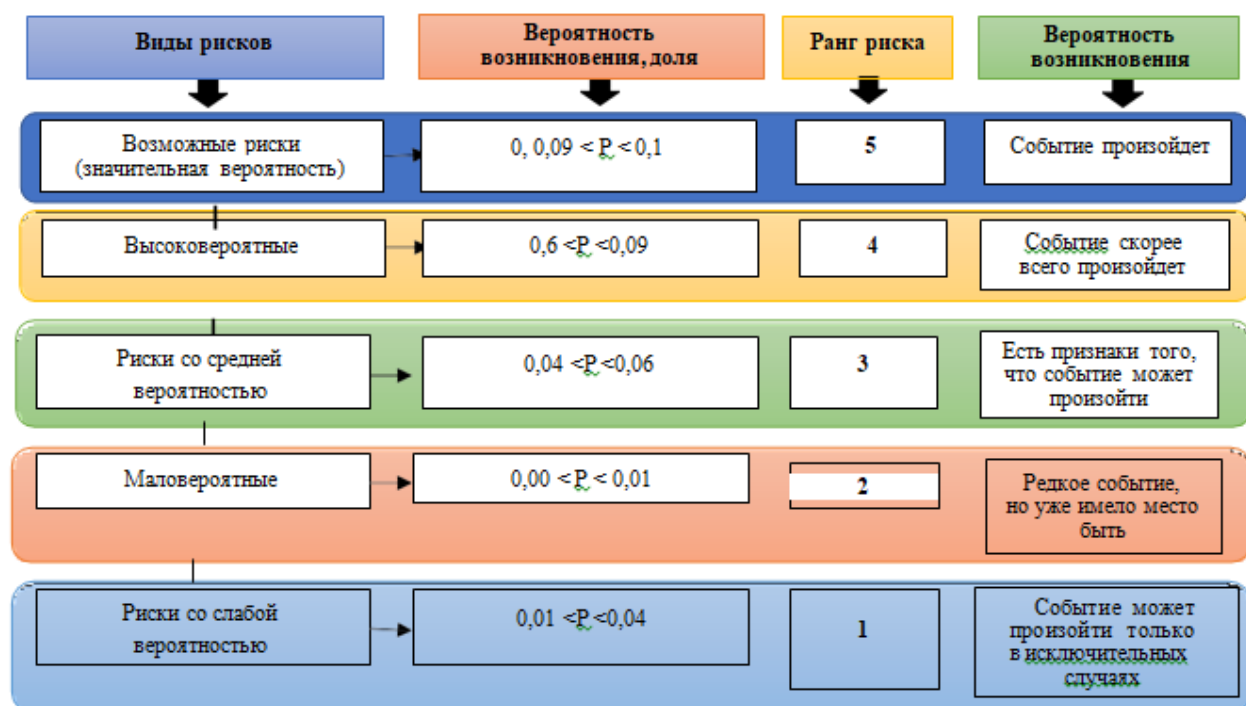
Виды рисков

Вероятность возникновения, доля

Ранг риска

Вероятность возникновения

Возможные риски (значительная вероятность)

0, 0,09 < P < 0,1

5

Событие произойдет

Высоковероятные

0,6 <P <0,09

4

Событие скорее всего произойдет

Риски со средней вероятностью

0,04 <P <0,06

3

Есть признаки того, что событие может произойти

Маловероятные

0,00 < P < 0,01

2

Редкое событие, но уже имело место быть

Риски со слабой вероятностью

0,01 <P <0,04

1

Событие может произойти только в исключительных случаях